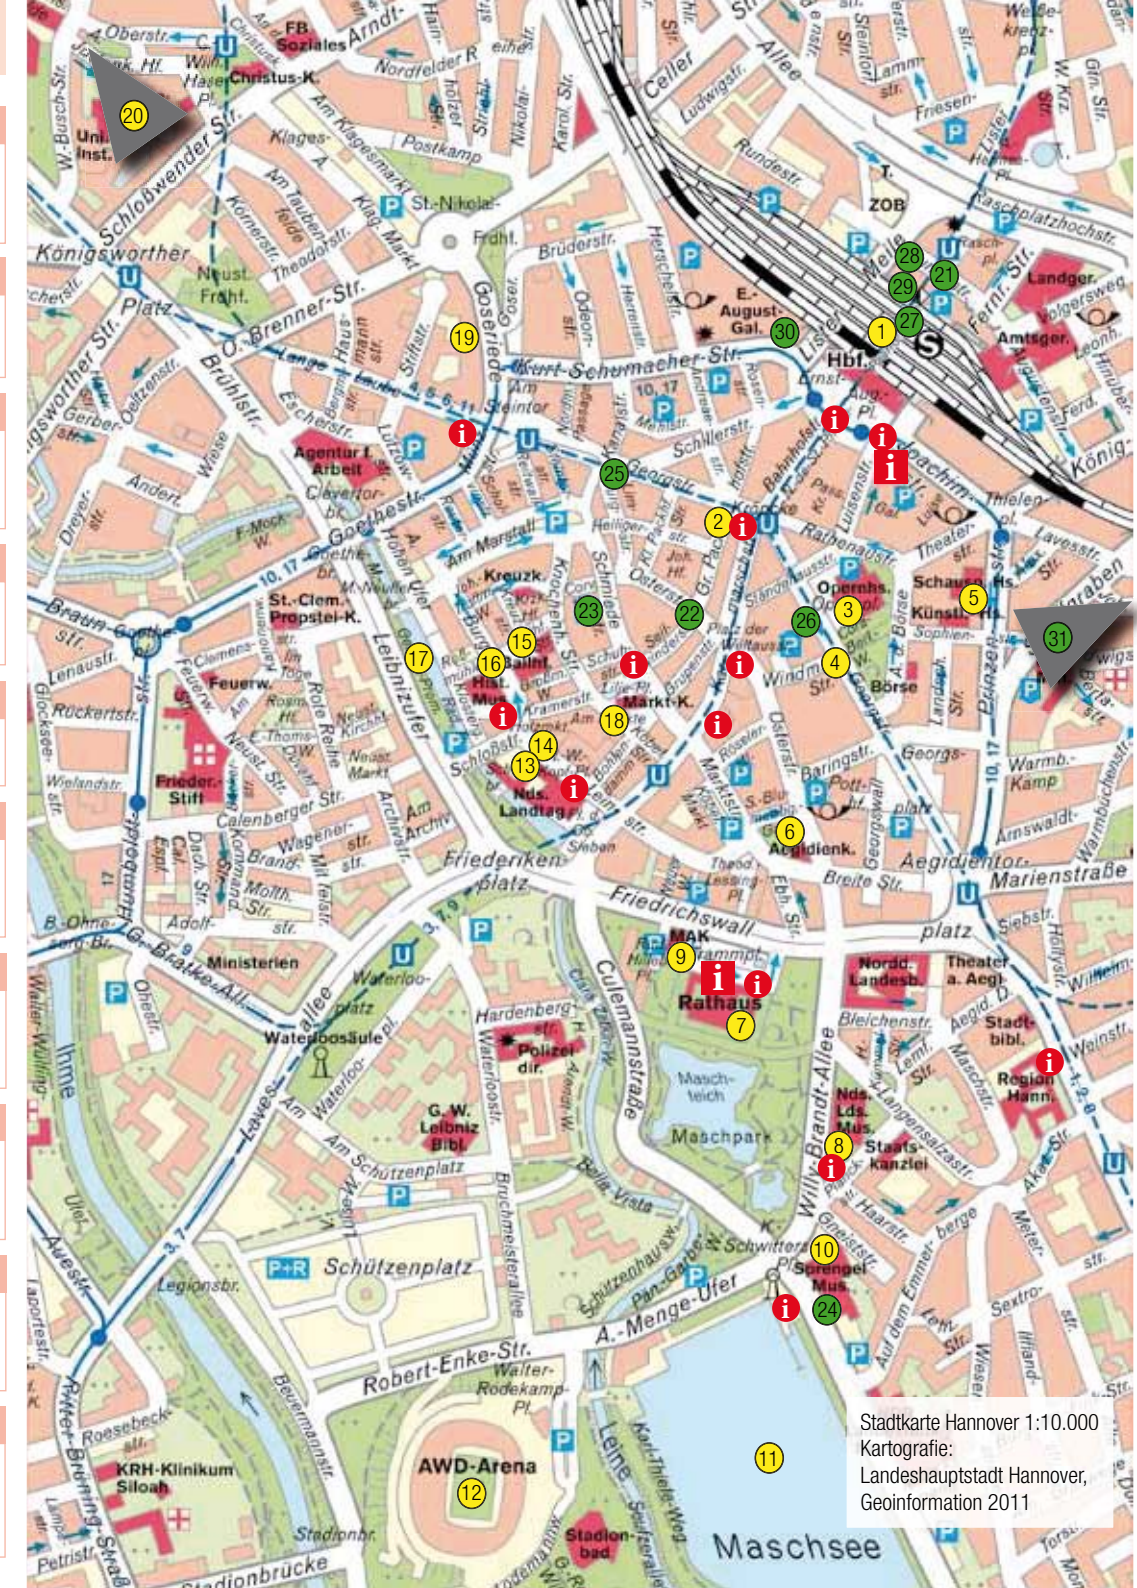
Oberstr.
FB Soziales
Arndt-
Christus-K.
Nordfelder R.
Celler Str.
Ludwigstr.
Allee
Steintor
Lamm str.
Friesen-
Weiße-kreuz-
W.-Kr.
Gr. Str.
20
Uni. Inst.
Schloßwender Str.
Klages-
Am Klagesmarkt
Postkamp
Rundestr.
ZOB
Raschplatzhochstr.
St.-Nikolai-
Frdhf.
Brüderstr.
Herschelstr.
Odeon-str.
28
21
Königsworther Platz
Neust. Frdhf.
Theodorstr.
O.-Brenner-Str.
Goseriede
19
E.-August-Gal.
30
29
27
1
Landger.
Amtsger.
Volgersweg
Brühlstr.
Lange Laube
Kurt-Schumacher-Str.
Steintor
10, 17
Hbf.
Ernst-Aug.-Pl.
Gerber-str.
Eschestr.
Agentur f. Arbeit
Clevertor-br.
Goethestr.
25
Georgstr.
Schillerstr.
Joachimstr.
Thielen-pl.
König-
Andert.
F.-Mock-W.
Am Marstall
2
Raschpl.
Theater-str.
Lavesstr.
Graben
Goethe-br.
St.-Clem. Propstei-K.
Kreuzk.
23
22
26
Opernhs.
3
Schausp.-Hs.
Künstlerhs.
5
31
Braun-schw. Str.
Lenaustr.
Feuerw.
Leibnizufer
17
15
16
Ballhof
Hist. Mus.
4
Börse
Sophienstr.
Rückertstr.
Rote Reihe
Markt-K.
18
Windmühlenstr.
Georgs-
Warmb. Kamp
Frieder. Stift
Calenberger Str.
14
13
Nds. Landtag
Baringstr.
Prinzenstr.
Wagener-str.
Am Archiv
Friederiken-platz
6
Aegidienk.
Aegidientor-platz
Marienstraße
Friedrichswall
Theod.-Lessing-Pl.
Breite Str.
Ministerien
Waterloo-platz
MAK
9
Trammpl.
Rathaus
7
Nordd. Landesb.
Theater a. Aegi.
Stadt-bibl.
Waterloosäule
Hardenbergstr.
Polizei dir.
Culemannstraße
Maschteich
Maschpark
Willy-Brandt-Allee
Nds. Lds. Mus.
8
Staats-kanzlei
Region Hann.
Ihme
G. W. Leibniz Bibl.
Am Schützenplatz
Bella Vista
Lavesallee
Schwitters-Pl.
10
Sprengel Mus.
24
P+R Schützenplatz
Legionsbr.
A.-Menge-Ufer
Robert-Enke-Str.
Walter-Rodekamp-Pl.
Roesebeckstr.
KRH-Klinikum Siloah
AWD-Arena
12
11
Stadionbad
Maschsee
Stadionbr.
Stadionbrücke
Karl-Thiele-Weg
Leine
Ritter-Brüning-Straße
Stadtkarte Hannover 1:10.000
Kartografie:
Landeshauptstadt Hannover,
Geoinformation 2011